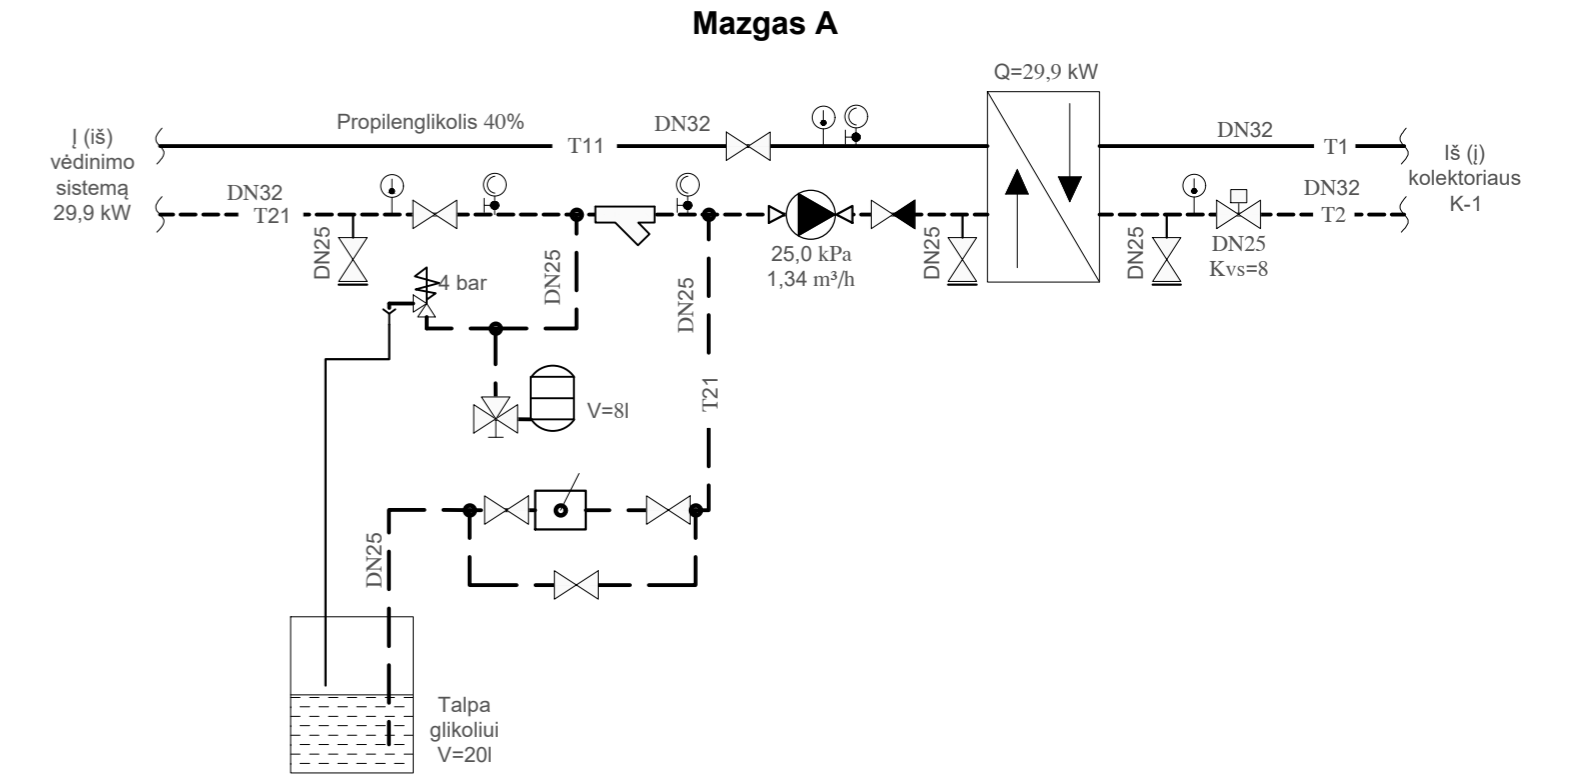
Mazgas A

Q=29,9 kW

Į (iš) vėdinimo sistemą 29,9 kW

Propilenglikolis 40%

T11

DN32

DN32

T1

Iš (į) kolektoriaus K-1

DN32
T21

DN25

DN25

4 bar

DN25

25,0 kPa
1,34 m³/h

DN25

DN25

DN32
T2

DN25
Kvs=8

V=8l

T21

DN25

Talpa glikoliui V=20l